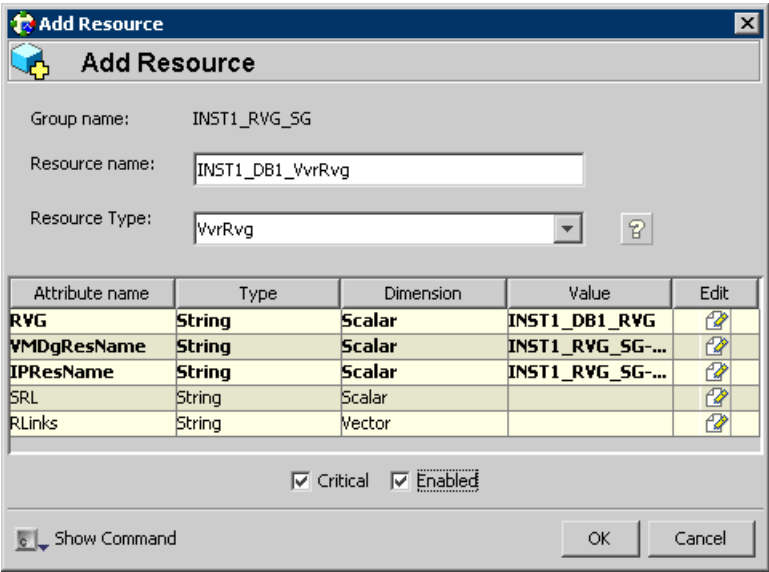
Add Resource

Add Resource

Group name: INST1_RVG_SG

Resource name: INST1_DB1_VvrRvg

Resource Type: VvrRvg

| Attribute name | Type | Dimension | Value | Edit |
|---|---|---|---|---|
| RVG | String | Scalar | INST1_DB1_RVG | |
| VMDgResName | String | Scalar | INST1_RVG_SG-... | |
| IPResName | String | Scalar | INST1_RVG_SG-... | |
| SRL | String | Scalar | | |
| RLinks | String | Vector | | |

Critical Enabled

Show Command

OK Cancel